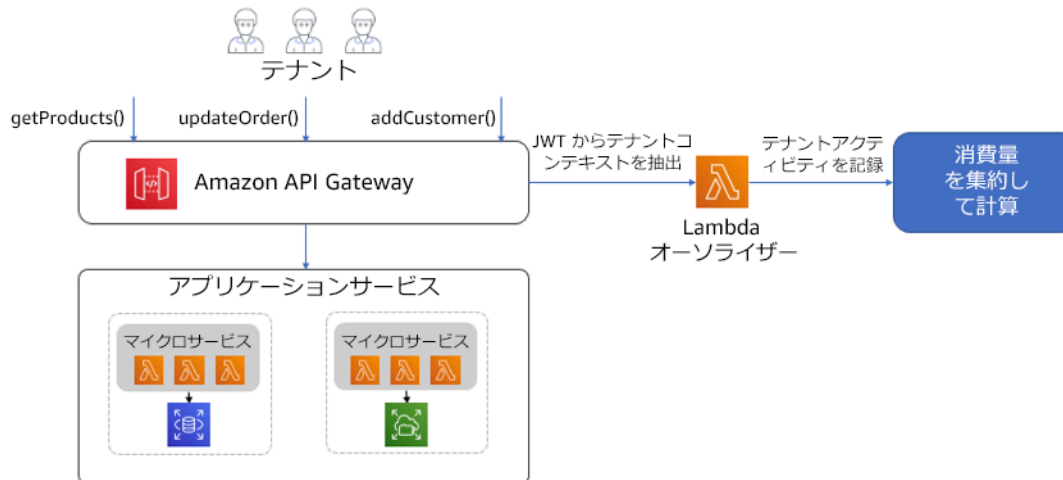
テナント

getProducts()

updateOrder()

addCustomer()

Amazon API Gateway

JWT からテナントコンテキストを抽出

Lambda
オーソライザー

テナントアクティビティを記録

消費量を集約して計算

アプリケーションサービス

マイクロサービス

マイクロサービス